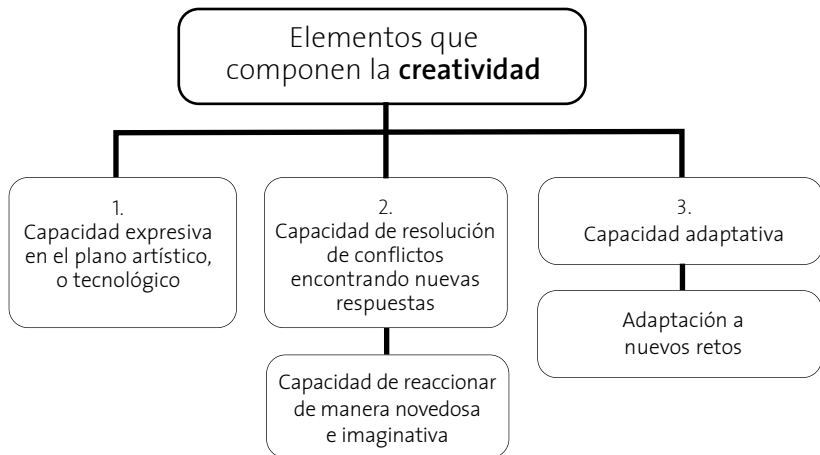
Elementos que componen la **creatividad**

1.
Capacidad expresiva en el plano artístico, o tecnológico

2.
Capacidad de resolución de conflictos encontrando nuevas respuestas

Capacidad de reaccionar de manera novedosa e imaginativa

3.
Capacidad adaptativa

Adaptación a nuevos retos